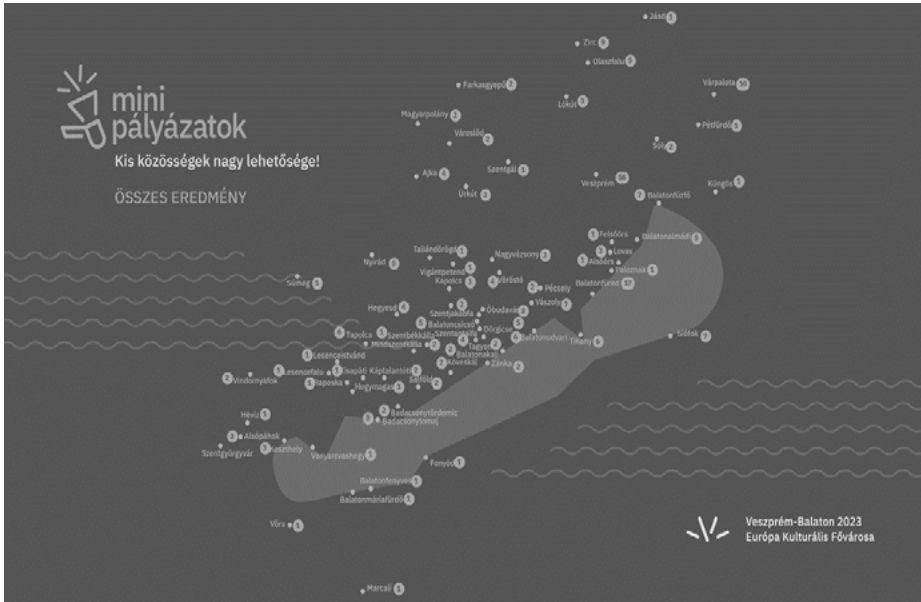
mini pályázatok

Kis közösségek nagy lehetősége!

ÖSSZES EREDMÉNY

Jásd 1
Zirc 5
Olaszfalu 1
Farkasgyepű 1
Lókút 1
Várpalota 10
Magyarpolány 2
Városlőd 2
Pétfürdő 1
Sóly 2
Szentgál 1
Ajka 4
Úrkút 2
Veszprém 56
Balatonfűzfő 7
Küngös 1
Felsőörs 1
Balatonalmádi 3
Lovas
Alsóörs 1
Paloznak 1
Balatonfüred 17
Taliándörögd 1
Nyirád 1
Nagyvázsony 2
Vigántpetend 1
Kapolcs 3
Óbudavár
Pécsely 3
Sümeg 1
Vászoly 1
Hegyesd 1
Szentjakabfa 2
Balatoncsicsó 1
Óbudavár 1
Dörgicse 1
Tapolca 4
Szentbékkálla 1
Mindszentkálla 1
Balatonudvari 1
Tihany 5
Siófok 7
Lesencetomaj
Lesenceistvánd 1
Tagyon 2
Balatonakali 2
Köveskál 1
Zánka 2
Vindornyafok 2
Lesencefalu 1
Ábrahámhegy
Káptalantóti 1
Salföld 2
Raposka 1
Hegymagas 1
Badacsonyörs
Badacsonytördemic 2
Badacsonytomaj 1
Hévíz 1
Alsópáhok 3
Szentgyörgyvár
Keszthely 1
Vonyarcvashegy 1
Fonyód 1
Balatonfenyves 1
Balatonmáriafürdő 1
Vörs 1
Marcali 1

Veszprém-Balaton 2023
Európa Kulturális Fővárosa